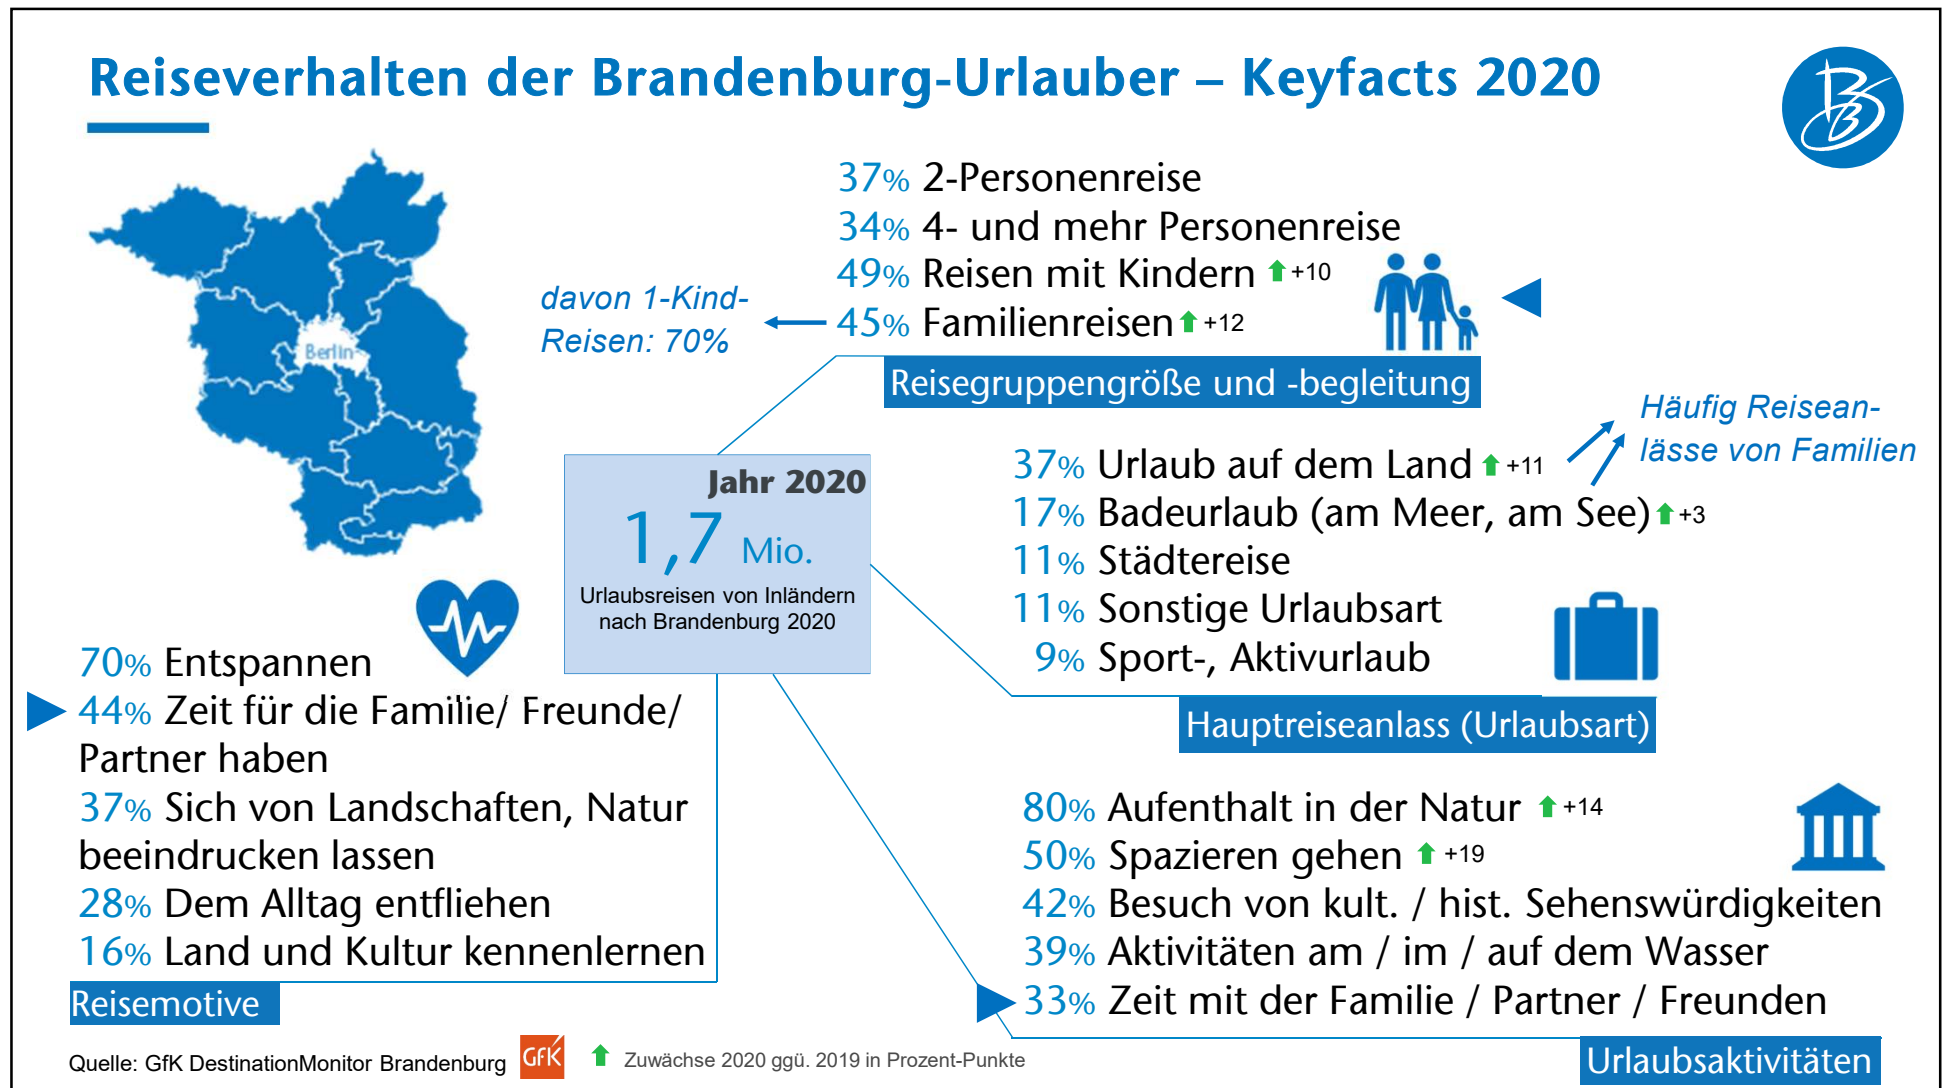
Reiseverhalten der Brandenburg-Urlauber – Keyfacts 2020

Berlin

37% 2-Personenreise
34% 4- und mehr Personenreise
49% Reisen mit Kindern +10
45% Familienreisen +12

davon 1-Kind-Reisen: 70%

Reisegruppengröße und -begleitung

Häufig Reiseanlässe von Familien

37% Urlaub auf dem Land +11
17% Badeurlaub (am Meer, am See) +3
11% Städtereise
11% Sonstige Urlaubsart
9% Sport-, Aktivurlaub

Hauptreiseanlass (Urlaubsart)

Jahr 2020
1,7 Mio.
Urlaubsreisen von Inländern nach Brandenburg 2020

70% Entspannen
44% Zeit für die Familie/ Freunde/ Partner haben
37% Sich von Landschaften, Natur beeindrucken lassen
28% Dem Alltag entfliehen
16% Land und Kultur kennenlernen

Reisemotive

80% Aufenthalt in der Natur +14
50% Spazieren gehen +19
42% Besuch von kult. / hist. Sehenswürdigkeiten
39% Aktivitäten am / im / auf dem Wasser
33% Zeit mit der Familie / Partner / Freunden

Urlaubsaktivitäten

Quelle: GfK DestinationMonitor Brandenburg GfK Zuwächse 2020 ggü. 2019 in Prozent-Punkte